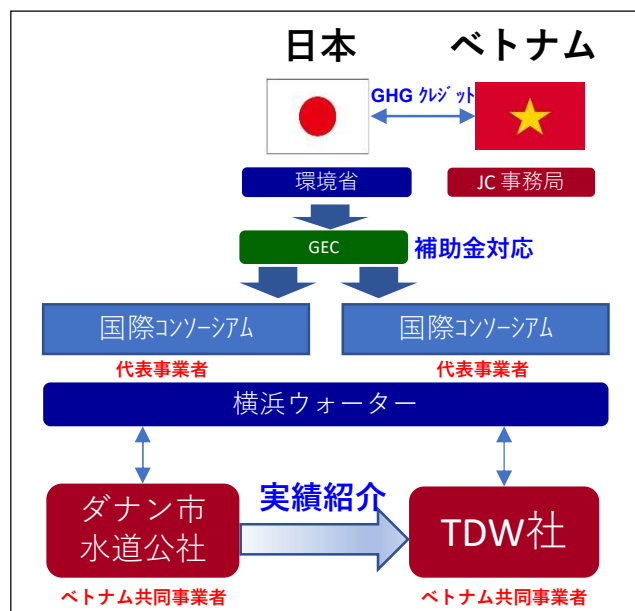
日本

ベトナム

GHG ｸﾚｼﾞｯﾄ

環境省

JC 事務局

GEC

補助金対応

国際コンソーシアム

国際コンソーシアム

代表事業者

代表事業者

横浜ウォーター

ダナン市水道公社

実績紹介

TDW社

ベトナム共同事業者

ベトナム共同事業者